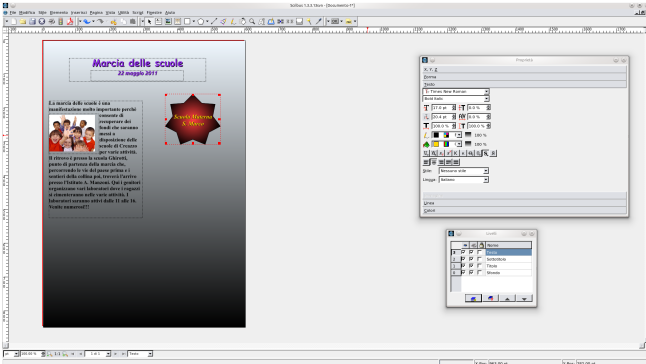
Scribus 1.4.0.Svn - [Documento-1*]

File Modifica Stile Elemento Inserisci Pagina Vista Utilità Script Finestra Aiuto

Marcia delle scuole
22 maggio 2011

La marcia delle scuole è una manifestazione molto importante perché consente di recuperare dei fondi che saranno messi a disposizione delle scuole di Cesano per varie attività. Il ritrovo è presso la scuola Ghiretti, punto di partenza della marcia che, percorrendo le vie del paese prima e i sentieri della collina poi, troverà l'arrivo presso l'Istituto A. Manzoni. Qui i genitori organizzano con laboratori dove i ragazzi si cimenteranno nelle varie attività. I laboratori saranno attivi dalle 11 alle 16. Venite numerosi!!!

Scuola Materna S. Marco

Proprietà
X, Y, Z
Forma
Testo
Times New Roman
Bold Italic
17,0 pt
0,0 %
20,4 pt
0,0 %
100,0 %
100,0 %
100 %
100 %
Stile: Nessuno stile
Lingua: Italiano
Linee
Colori

Livelli
Nome
Sfondo
Sottotitolo
Titolo
Sfondo

200,00 %
1 di 1
Testo
X-Pos: 283,00 pt
Y-Pos: 287,00 pt